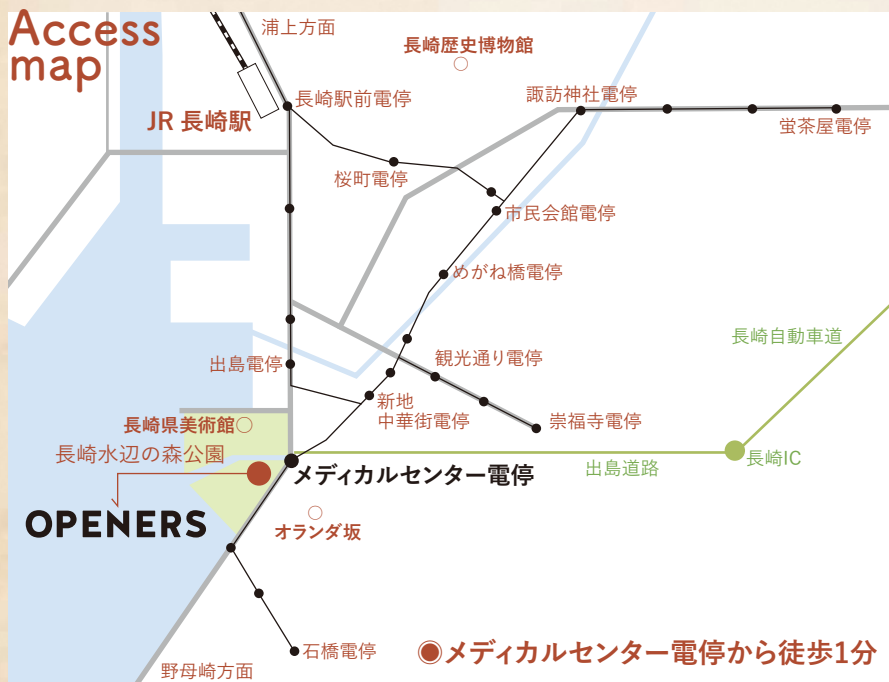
Access map

浦上方面

長崎歴史博物館

JR 長崎駅

長崎駅前電停

諏訪神社電停

蛍茶屋電停

桜町電停

市民会館電停

めがね橋電停

長崎自動車道

出島電停

観光通り電停

新地
中華街電停

崇福寺電停

長崎県美術館

長崎水辺の森公園

メディカルセンター電停

出島道路

長崎IC

OPENERS

オランダ坂

石橋電停

野母崎方面

メディカルセンター電停から徒歩1分